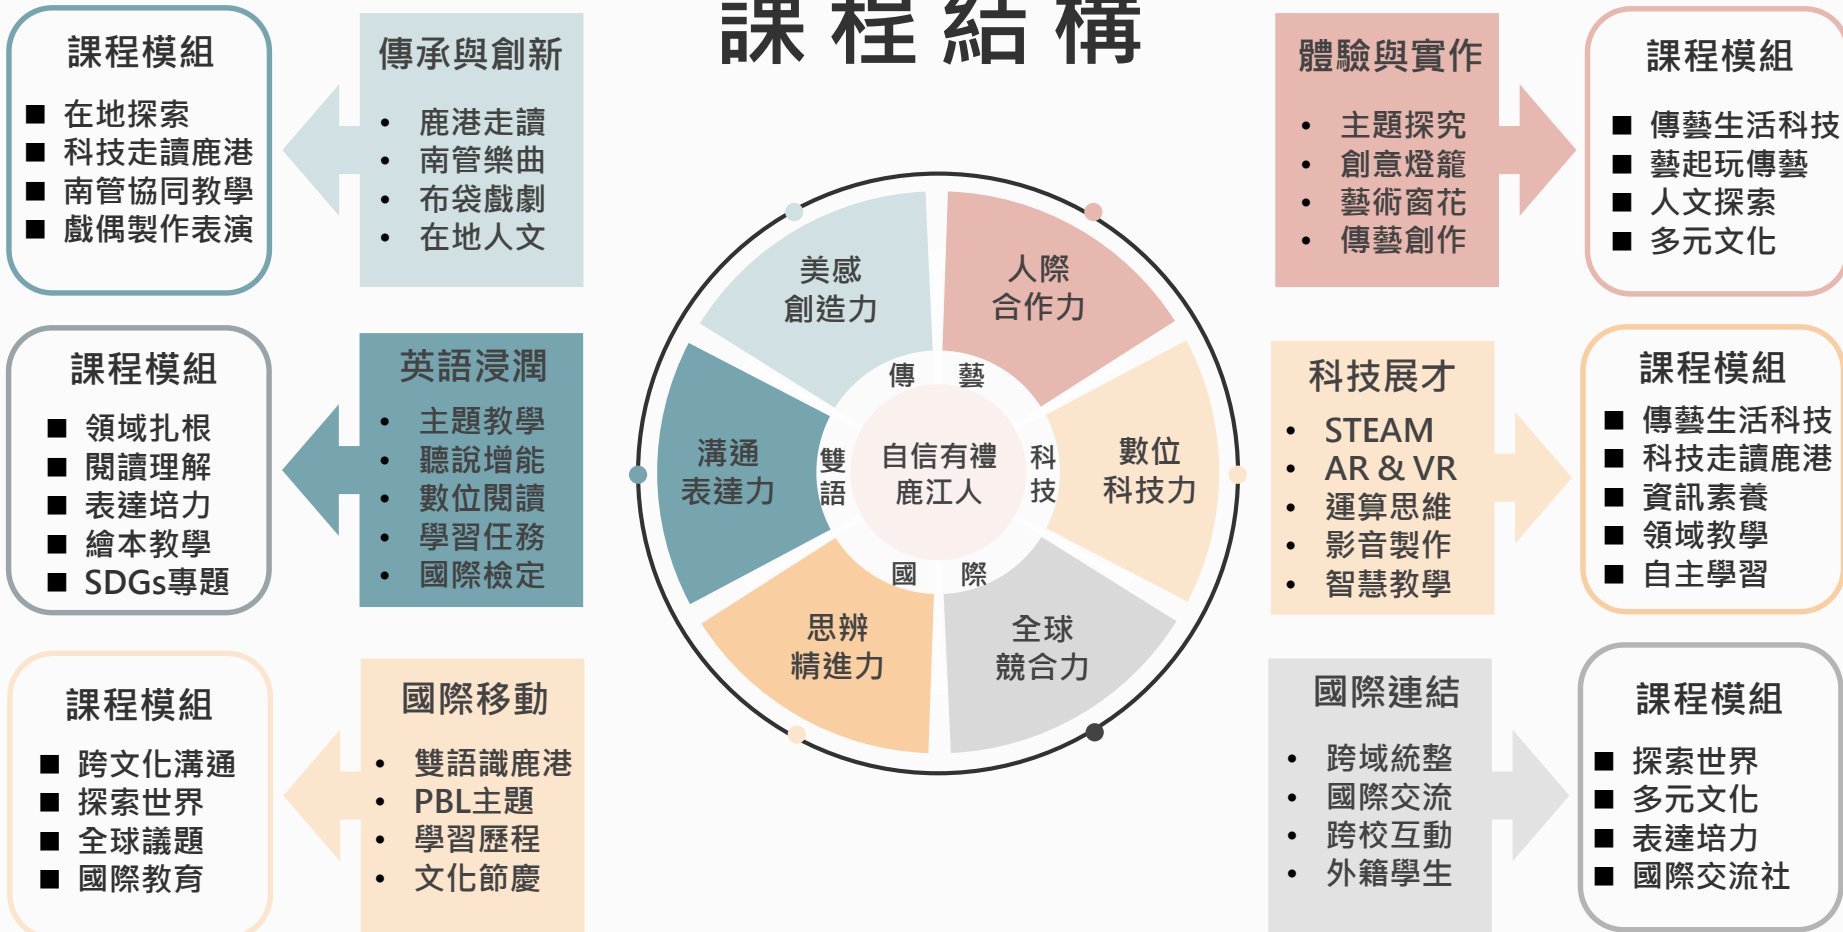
課程結構

課程模組
■ 在地探索
■ 科技走讀鹿港
■ 南管協同教學
■ 戲偶製作表演

傳承與創新
• 鹿港走讀
• 南管樂曲
• 布袋戲劇
• 在地人文

課程模組
■ 領域扎根
■ 閱讀理解
■ 表達培力
■ 繪本教學
■ SDGs專題

英語浸潤
• 主題教學
• 聽說增能
• 數位閱讀
• 學習任務
• 國際檢定

課程模組
■ 跨文化溝通
■ 探索世界
■ 全球議題
■ 國際教育

國際移動
• 雙語識鹿港
• PBL主題
• 學習歷程
• 文化節慶

美感創造力
人際合作力
溝通表達力
數位科技力
思辨精進力
全球競合力
傳 藝
雙語
自信有禮鹿江人
科技
國 際

體驗與實作
• 主題探究
• 創意燈籠
• 藝術窗花
• 傳藝創作

課程模組
■ 傳藝生活科技
■ 藝起玩傳藝
■ 人文探索
■ 多元文化

科技展才
• STEAM
• AR & VR
• 運算思維
• 影音製作
• 智慧教學

課程模組
■ 傳藝生活科技
■ 科技走讀鹿港
■ 資訊素養
■ 領域教學
■ 自主學習

國際連結
• 跨域統整
• 國際交流
• 跨校互動
• 外籍學生

課程模組
■ 探索世界
■ 多元文化
■ 表達培力
■ 國際交流社